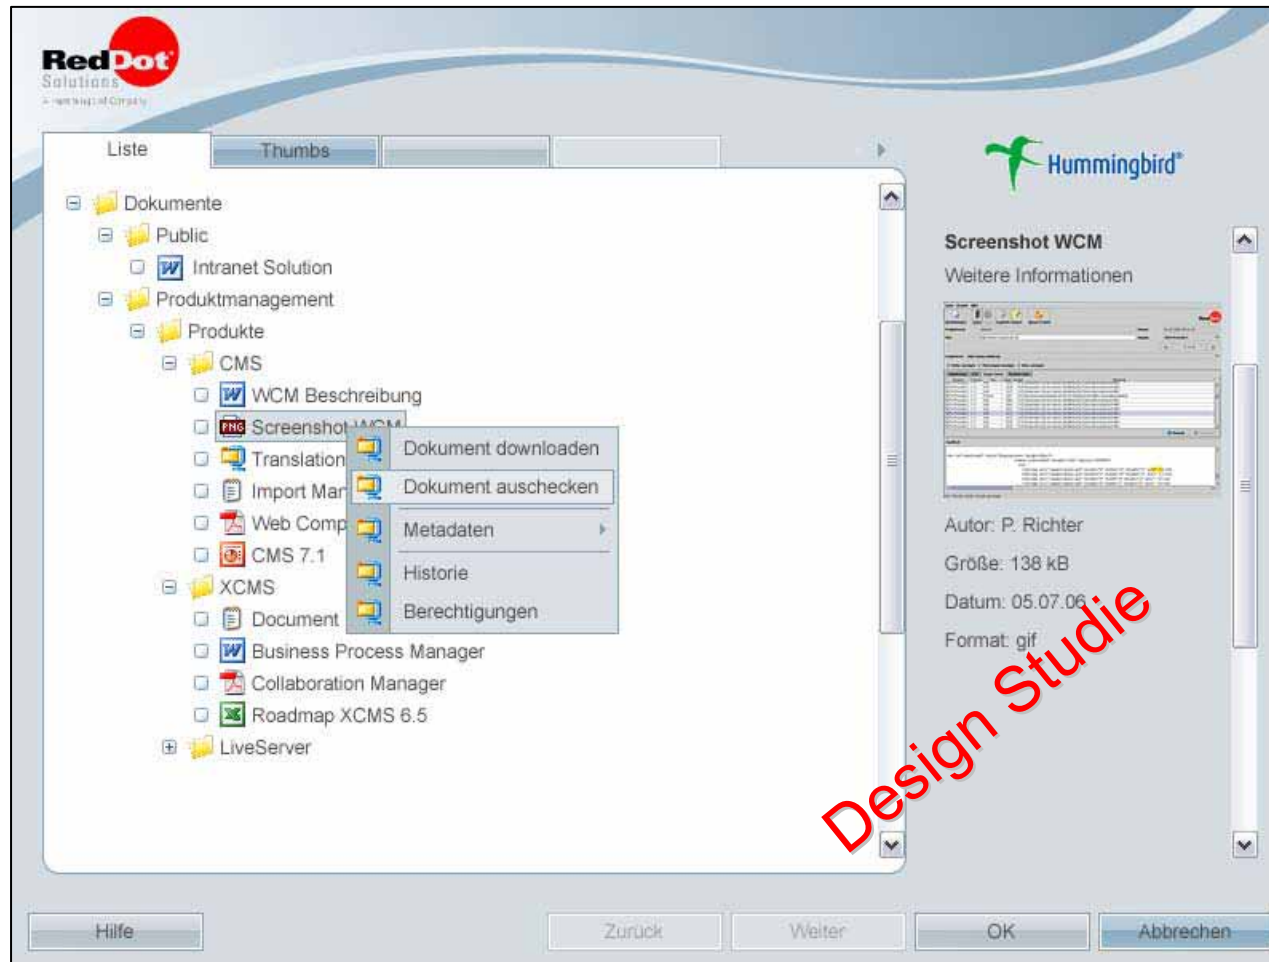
RedDot
Solutions
A Hummingbird Company

Liste
Thumbs

Hummingbird®

Dokumente
Public
Intranet Solution
Produktmanagement
Produkte
CMS
WCM Beschreibung
Screenshot WCM
Translation
Import Mar
Web Comp
CMS 7.1
XCMS
Document
Business Process Manager
Collaboration Manager
Roadmap XCMS 6.5
LiveServer

Dokument downloaden
Dokument auschecken
Metadaten
Historie
Berechtigungen

Screenshot WCM
Weitere Informationen

Autor: P. Richter
Größe: 138 kB
Datum: 05.07.06
Format: gif

Design Studie

Hilfe
Zurück
Weiter
OK
Abbrechen